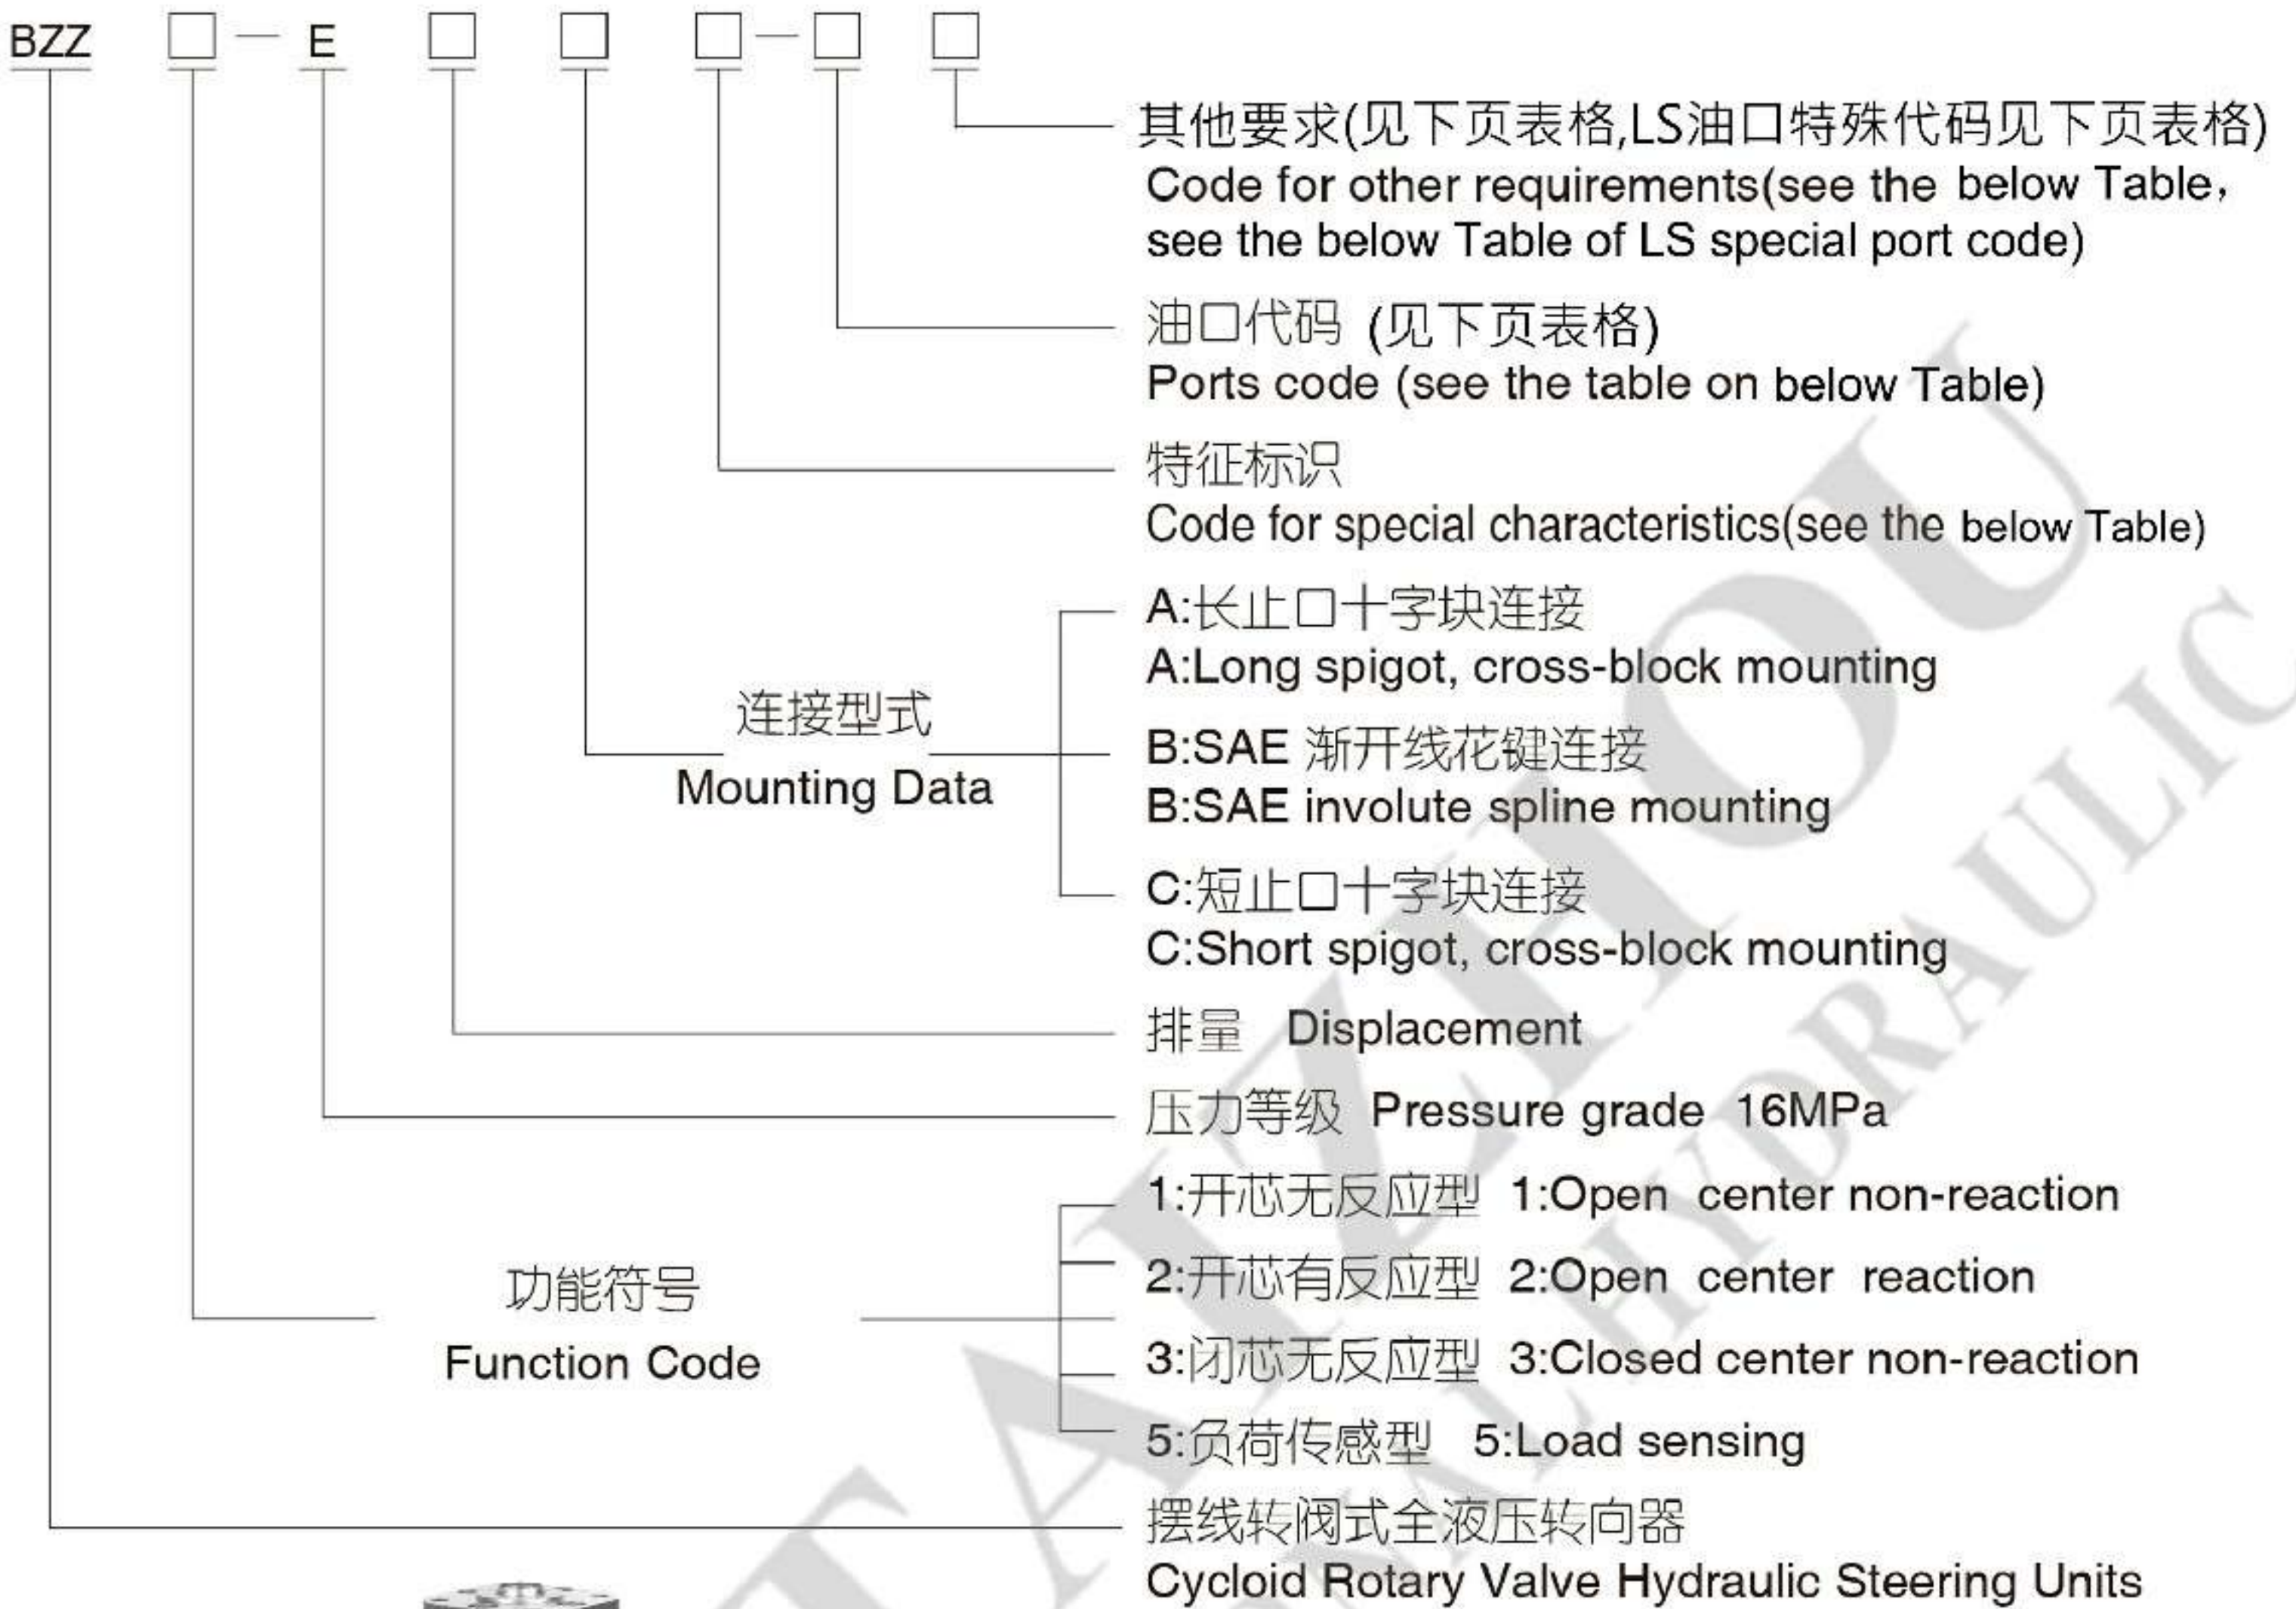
BZZ □ — E □ □ □—□ □

其他要求(见下页表格,LS油口特殊代码见下页表格)
Code for other requirements(see the below Table, see the below Table of LS special port code)

油口代码 (见下页表格)
Ports code (see the table on below Table)

特征标识
Code for special characteristics(see the below Table)

连接型式
Mounting Data

A:长止口十字块连接
A:Long spigot, cross-block mounting

B:SAE 渐开线花键连接
B:SAE involute spline mounting

C:短止口十字块连接
C:Short spigot, cross-block mounting

排量 Displacement

压力等级 Pressure grade 16MPa

功能符号
Function Code

1:开芯无反应型 1:Open center non-reaction

2:开芯有反应型 2:Open center reaction

3:闭芯无反应型 3:Closed center non-reaction

5:负荷传感型 5:Load sensing

摆线转阀式全液压转向器
Cycloid Rotary Valve Hydraulic Steering Units

TAIZHOU HYDRAULIC